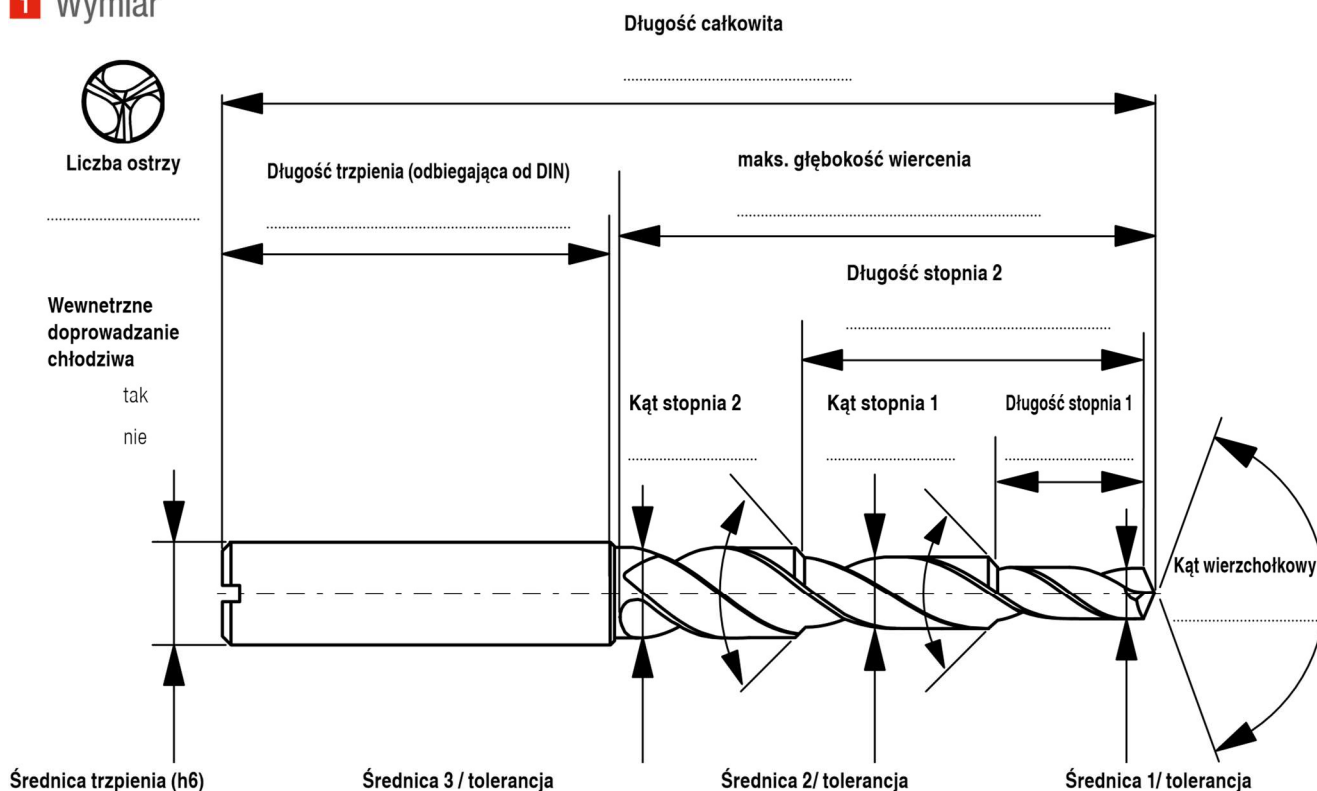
1 Wymiar

Długość całkowita

..............................................................

Liczba ostrzy

.....................................

Długość trzpienia (odbiegająca od DIN)

..............................................................................

maks. głębokość wiercenia

..............................................................................

Długość stopnia 2

..............................................................................

Wewnetrzne doprowadzanie chłodziwa

tak

nie

Kąt stopnia 2

..............................

Kąt stopnia 1

..............................

Długość stopnia 1

..............................

Kąt wierzchołkowy

..............................

Średnica trzpienia (h6)

Średnica 3 / tolerancja

Średnica 2/ tolerancja

Średnica 1/ tolerancja